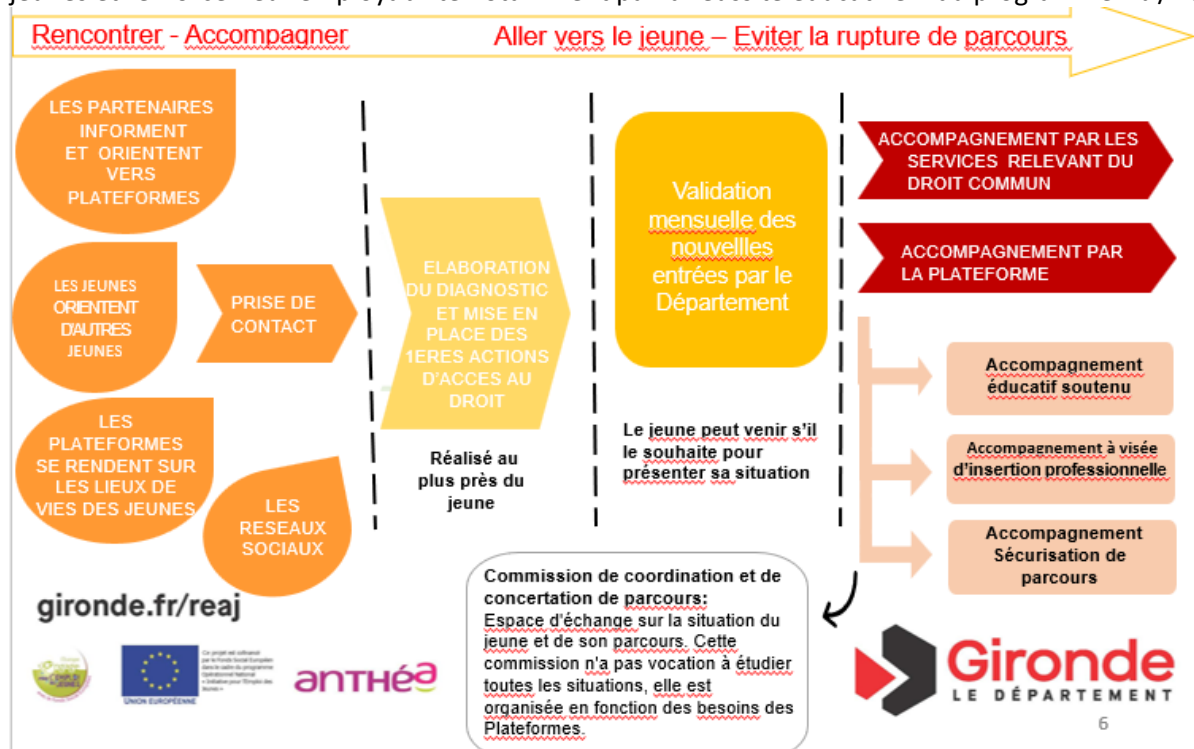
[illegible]

Rencontrer - Accompagner

Aller vers le jeune – Eviter la rupture de parcours

LES PARTENAIRES INFORMENT ET ORIENTENT VERS PLATEFORMES

LES JEUNES ORIENTENT D'AUTRES JEUNES

PRISE DE CONTACT

LES PLATEFORMES SE RENDENT SUR LES LIEUX DE VIES DES JEUNES

LES RESEAUX SOCIAUX

ELABORATION DU DIAGNOSTIC ET MISE EN PLACE DES 1ERES ACTIONS D'ACCES AU DROIT

Réalisé au plus près du jeune

Validation mensuelle des nouvellles entrées par le Département

Le jeune peut venir s'il le souhaite pour présenter sa situation

ACCOMPAGNEMENT PAR LES SERVICES RELEVANT DU DROIT COMMUN

ACCOMPAGNEMENT PAR LA PLATEFORME

Accompagnement éducatif soutenu

Accompagnement à visée d'insertion professionnelle

Accompagnement Sécurisation de parcours

Commission de coordination et de concertation de parcours:
Espace d'échange sur la situation du jeune et de son parcours. Cette commission n'a pas vocation à étudier toutes les situations, elle est organisée en fonction des besoins des Plateformes.

gironde.fr/reaj

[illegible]

UNION EUROPÉENNE

anthéa

Gironde
LE DÉPARTEMENT

6